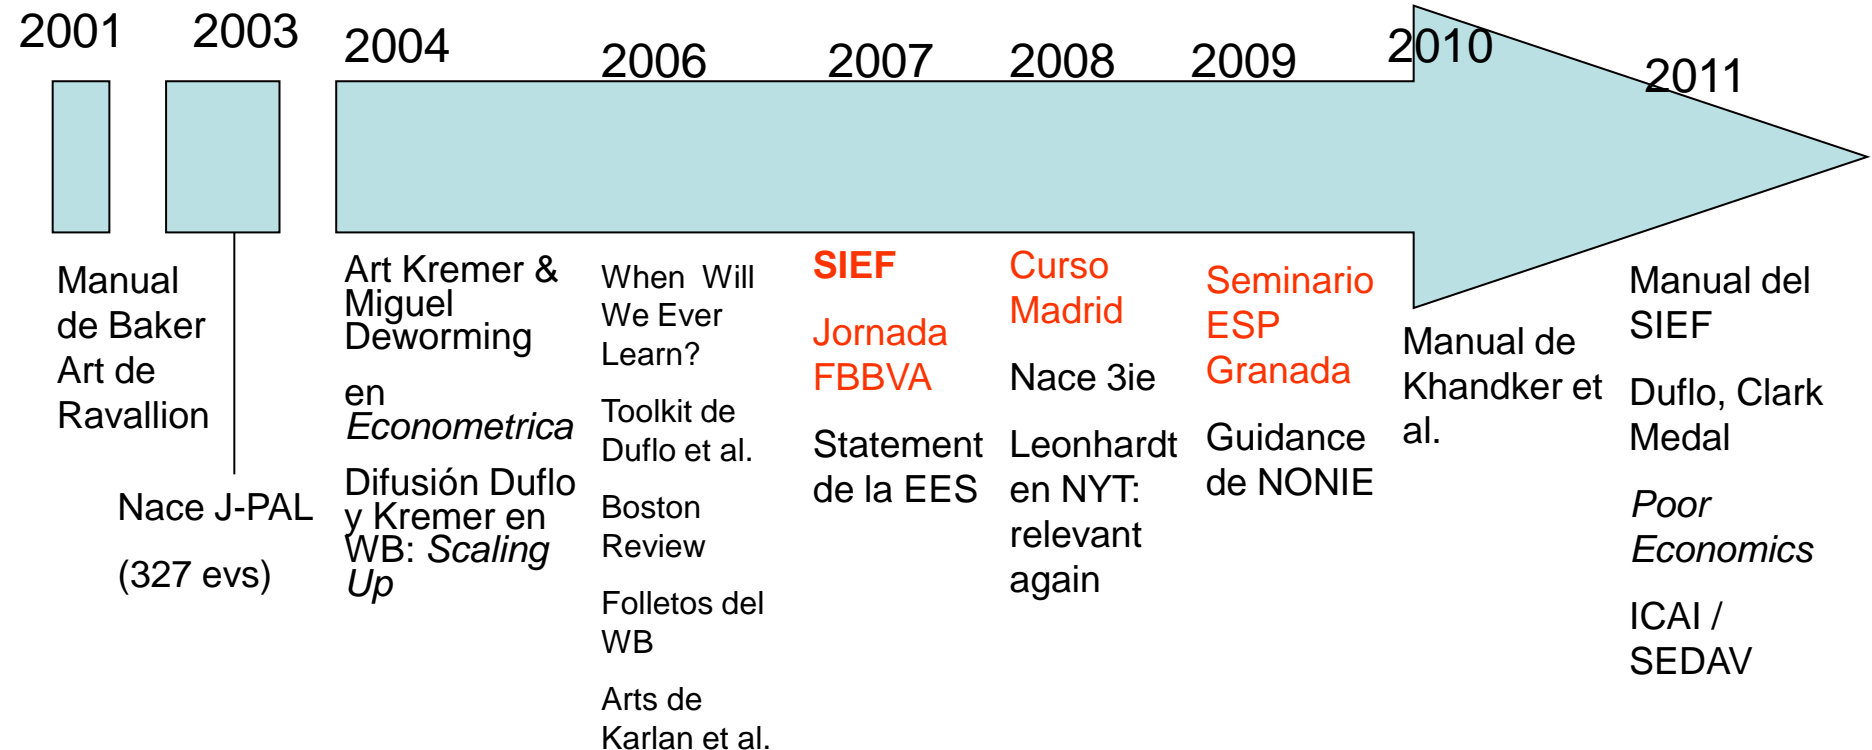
2001 2003 2004 2006 2007 2008 2009 2010 2011

Manual de Baker Art de Ravallion

Nace J-PAL

(327 evs)

Art Kremer & Miguel Deworming

en *Econometrica*

Difusión Duflo y Kremer en WB: *Scaling Up*

When Will We Ever Learn?

Toolkit de Duflo et al.

Boston Review

Folletos del WB

Arts de Karlan et al.

SIEF

Jornada FBBVA

Statement de la EES

Curso Madrid

Nace 3ie

Leonhardt en NYT: relevant again

Seminario ESP Granada

Guidance de NONIE

Manual de Khandker et al.

Manual del SIEF

Duflo, Clark Medal

*Poor Economics*

ICAI / SEDAV